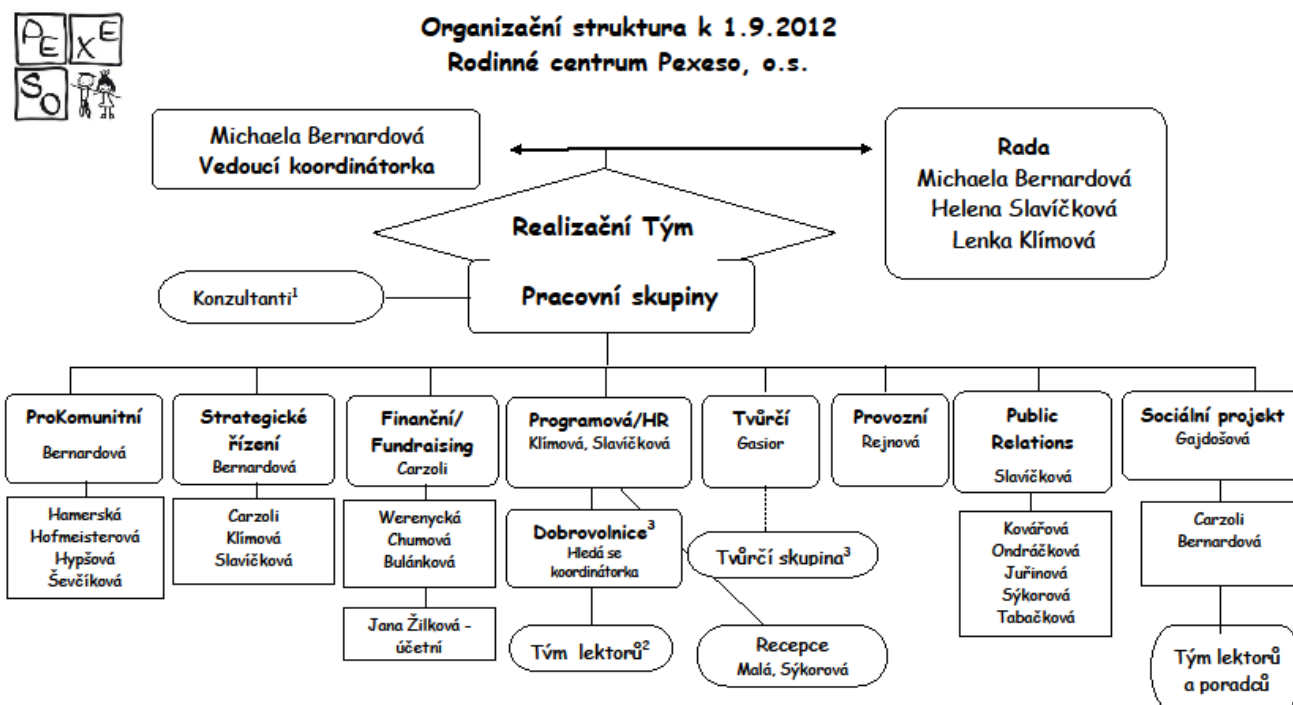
PE X E
SO

Organizační struktura k 1.9.2012
Rodinné centrum Pexeso, o.s.

Michaela Bernardová
Vedoucí koordinátorka

Rada
Michaela Bernardová
Helena Slavíčková
Lenka Klímová

Realizační Tým

Konzultanti$^1$

Pracovní skupiny

ProKomunitní
Bernardová

Hamerská
Hofmeisterová
Hypšová
Ševčíková

Strategické řízení
Bernardová

Carzoli
Klímová
Slavíčková

Finanční/ Fundraising
Carzoli

Werenycká
Chumová
Bulánková

Jana Žilková - účetní

Programová/HR
Klímová, Slavíčková

Dobrovolnice$^3$
Hledá se koordinátorka

Tým lektorů$^2$

Recepce
Malá, Sýkorová

Tvůrčí
Gasior

Tvůrčí skupina$^3$

Provozní
Rejnová

Public Relations
Slavíčková

Kovářová
Ondráčková
Juřinová
Sýkorová
Tabačková

Sociální projekt
Gajdošová

Carzoli
Bernardová

Tým lektorů a poradců